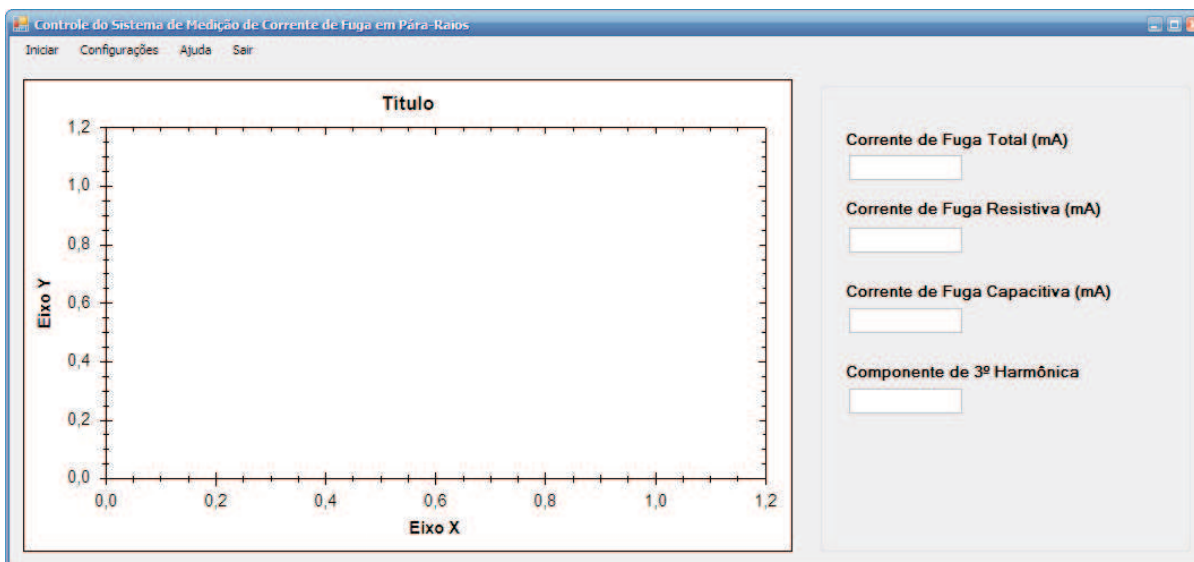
Controle do Sistema de Medição de Corrente de Fuga em Pára-Raios

Iniciar Configurações Ajuda Sair

Titulo

1,2
1,0
0,8
0,6
0,4
0,2
0,0

Eixo Y

0,0 0,2 0,4 0,6 0,8 1,0 1,2

Eixo X

Corrente de Fuga Total (mA)

Corrente de Fuga Resistiva (mA)

Corrente de Fuga Capacitiva (mA)

Componente de 3º Harmônica